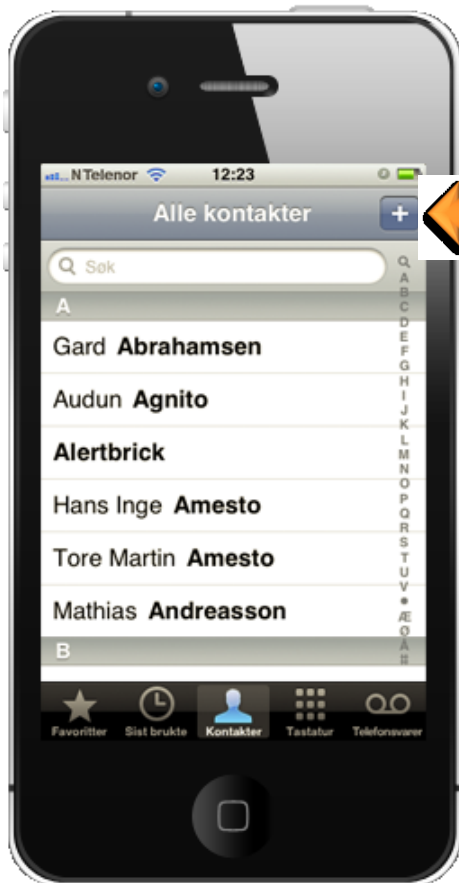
N Telenor 12:23

Alle kontakter +

Søk

A

Gard Abrahamsen

Audun Agnito

Alertbrick

Hans Inge Amesto

Tore Martin Amesto

Mathias Andreasson

B

A B C D E F G H I J K L M N O P Q R S T U V • Æ Ø Å #

Favoritter Sist brukte Kontakter Tastatur Telefonsvarer